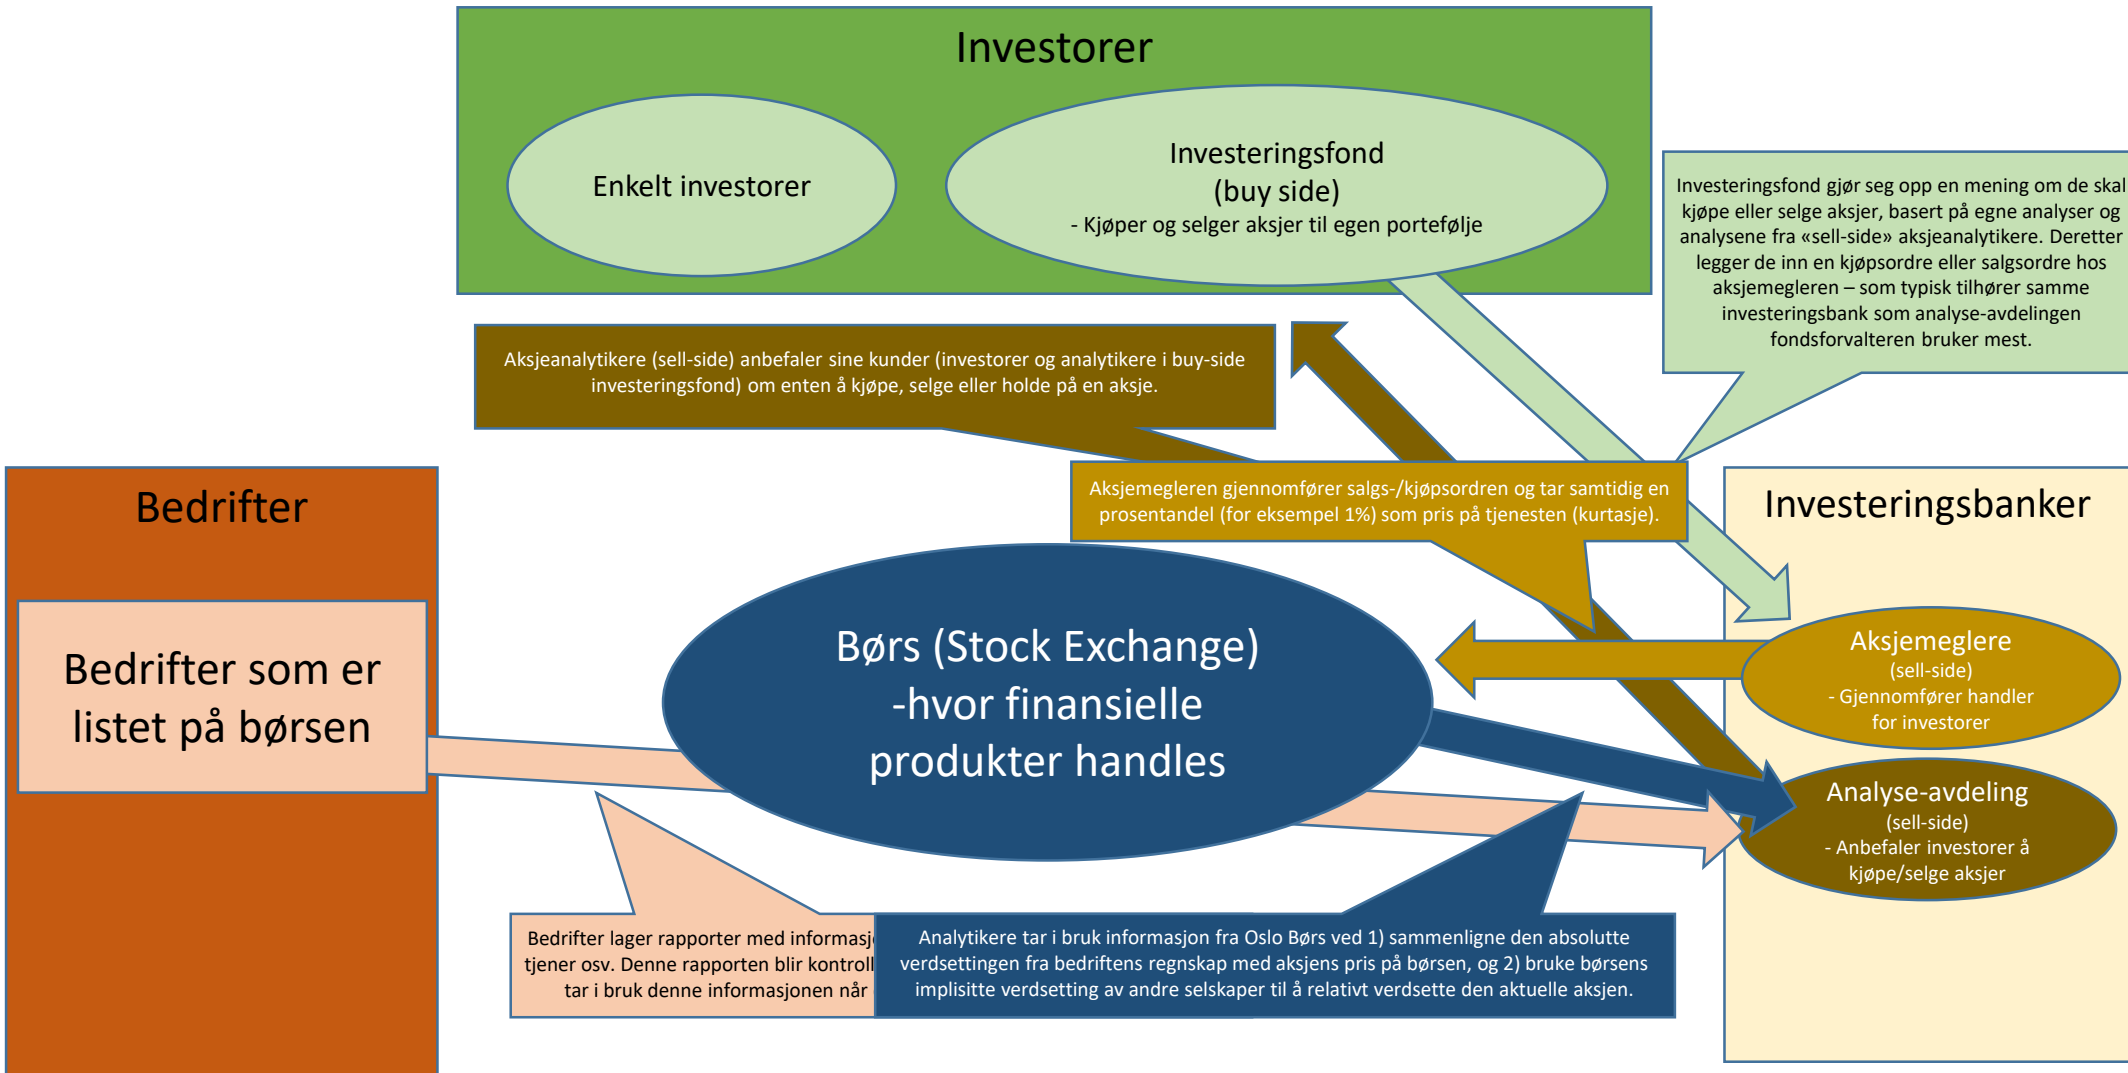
Investorer

Enkelt investorer

Investeringsfond
(buy side)
- Kjøper og selger aksjer til egen portefølje

Investeringsfond gjør seg opp en mening om de skal kjøpe eller selge aksjer, basert på egne analyser og analysene fra «sell-side» aksjeanalytikere. Deretter legger de inn en kjøpsordre eller salgsordre hos aksjemegleren – som typisk tilhører samme investeringsbank som analyse-avdelingen fondsforvalteren bruker mest.

Aksjeanalytikere (sell-side) anbefaler sine kunder (investorer og analytikere i buy-side investeringsfond) om enten å kjøpe, selge eller holde på en aksje.

Bedrifter

Bedrifter som er listet på børsen

Aksjemegleren gjennomfører salgs-/kjøpsordren og tar samtidig en prosentandel (for eksempel 1%) som pris på tjenesten (kurtasje).

Investeringsbanker

Børs (Stock Exchange) -hvor finansielle produkter handles

Aksjemeglere
(sell-side)
- Gjennomfører handler for investorer

Analyse-avdeling
(sell-side)
- Anbefaler investorer å kjøpe/selge aksjer

Bedrifter lager rapporter med informasj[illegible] tjener osv. Denne rapporten blir kontroll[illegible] tar i bruk denne informasjonen når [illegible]

Analytikere tar i bruk informasjon fra Oslo Børs ved 1) sammenligne den absolutte verdsettingen fra bedriftens regnskap med aksjens pris på børsen, og 2) bruke børsens implisitte verdsetting av andre selskaper til å relativt verdsette den aktuelle aksjen.